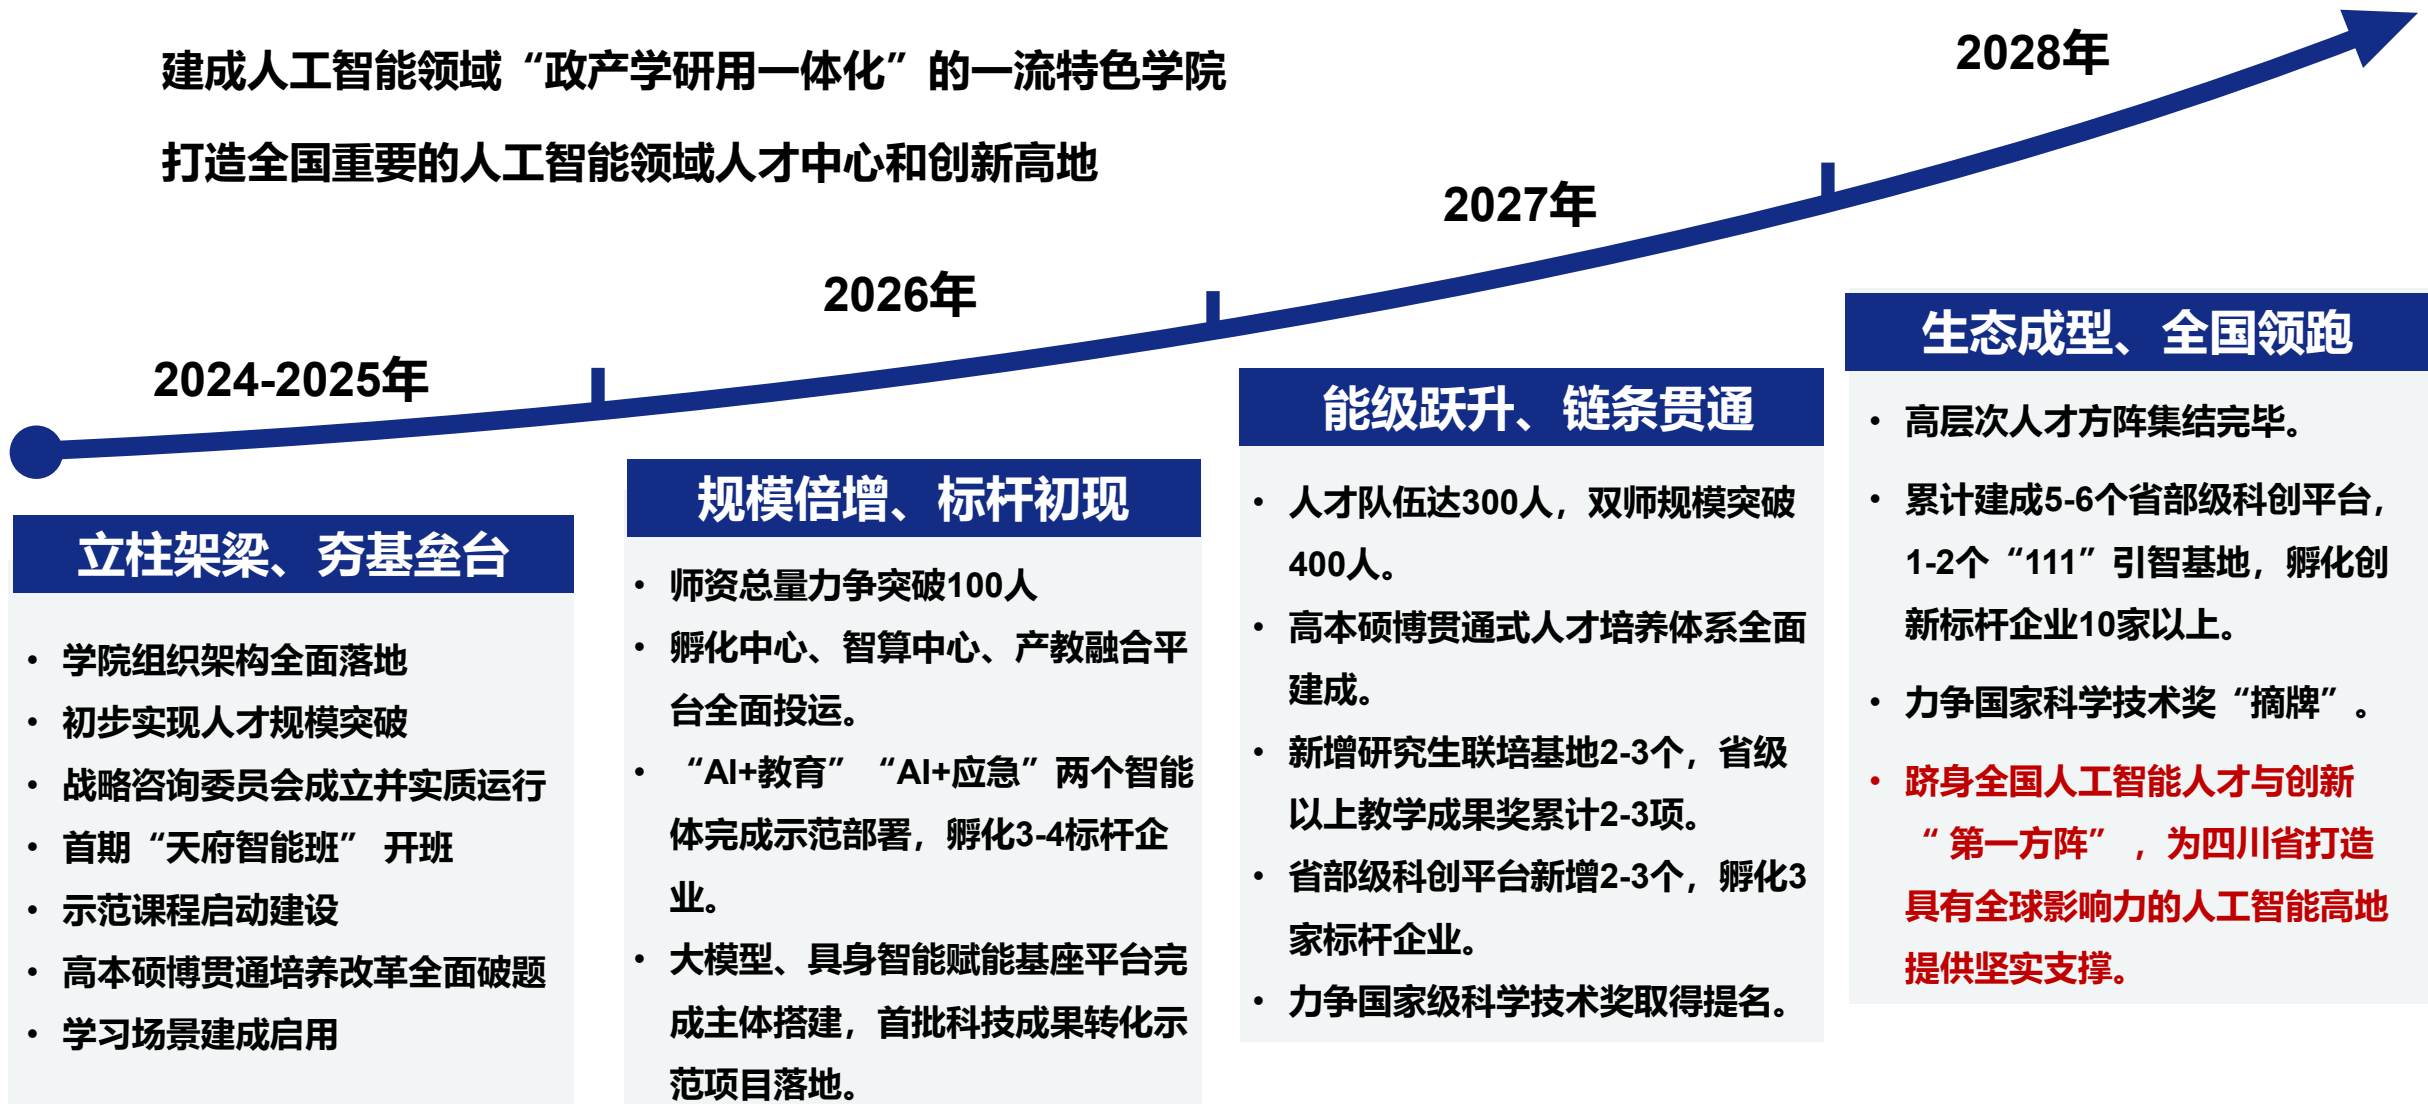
建成人工智能领域“政产学研用一体化”的一流特色学院

打造全国重要的人工智能领域人才中心和创新高地

2028年

2027年

2026年

2024-2025年

立柱架梁、夯基垒台

- 学院组织架构全面落地
- 初步实现人才规模突破
- 战略咨询委员会成立并实质运行
- 首期“天府智能班” 开班
- 示范课程启动建设
- 高本硕博贯通培养改革全面破题
- 学习场景建成启用

规模倍增、标杆初现

- 师资总量力争突破100人
- 孵化中心、智算中心、产教融合平台全面投运。
- “AI+教育” “AI+应急”两个智能体完成示范部署，孵化3-4标杆企业。
- 大模型、具身智能赋能基座平台完成主体搭建，首批科技成果转化示范项目落地。

能级跃升、链条贯通

- 人才队伍达300人，双师规模突破400人。
- 高本硕博贯通式人才培养体系全面建成。
- 新增研究生联培基地2-3个，省级以上教学成果奖累计2-3项。
- 省部级科创平台新增2-3个，孵化3家标杆企业。
- 力争国家级科学技术奖取得提名。

生态成型、全国领跑

- 高层次人才方阵集结完毕。
- 累计建成5-6个省部级科创平台，1-2个“111”引智基地，孵化创新标杆企业10家以上。
- 力争国家科学技术奖“摘牌”。
- 跻身全国人工智能人才与创新“第一方阵”，为四川省打造具有全球影响力的人工智能高地提供坚实支撑。